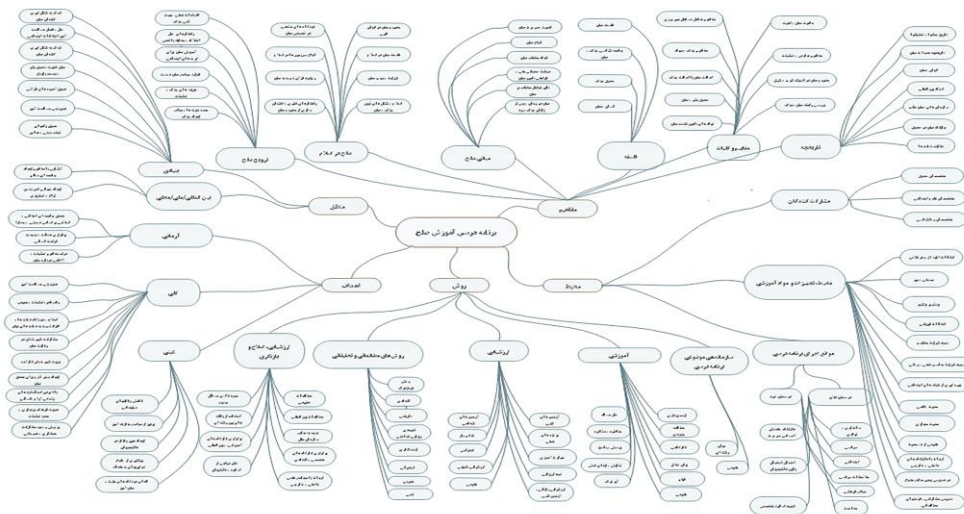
برنامه درسی آموزش حجاب

مفاهیم

اهداف

روش

محتوا

مشارکت کنندگان

مبانی حجاب

فلسفه

منابع و کلیات

تاریخچه

ترویج حجاب

حجاب در اسلام

مناطق

ارزشی

آموزشی

مبانی

بین المللی/ملی/محلی

آرمانی

کلی

کمی

ارزشیابی، اصلاح و بازنگری

روش‌های مطالعاتی و تحقیقاتی

سازماندهی موضوعی برنامه درسی

موانع اجرای برنامه درسی

منابع، تجهیزات و مواد آموزشی

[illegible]